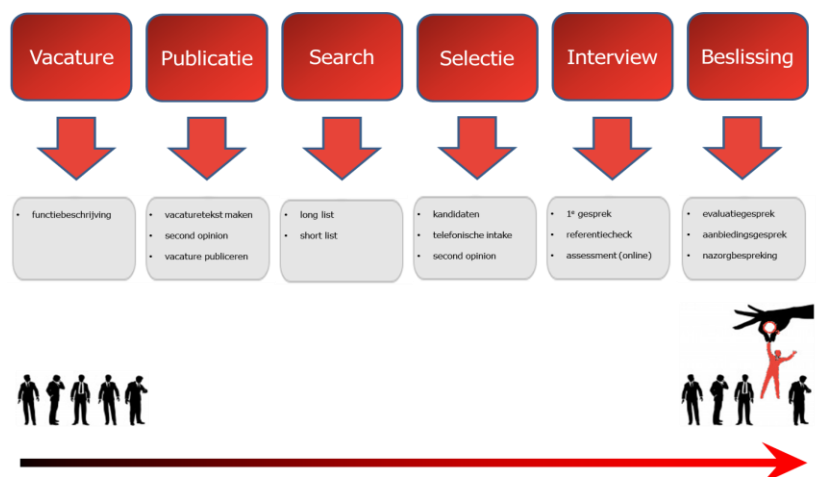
Vacature

Publicatie

Search

Selectie

Interview

Beslissing

- functiebeschrijving

- vacaturetekst maken
- second opinion
- vacature publiceren

- long list
- short list

- kandidaten
- telefonische intake
- second opinion

- 1$^e$ gesprek
- referentiecheck
- assessment (online)

- evaluatiegesprek
- aanbiedingsgesprek
- nazorgbespreking